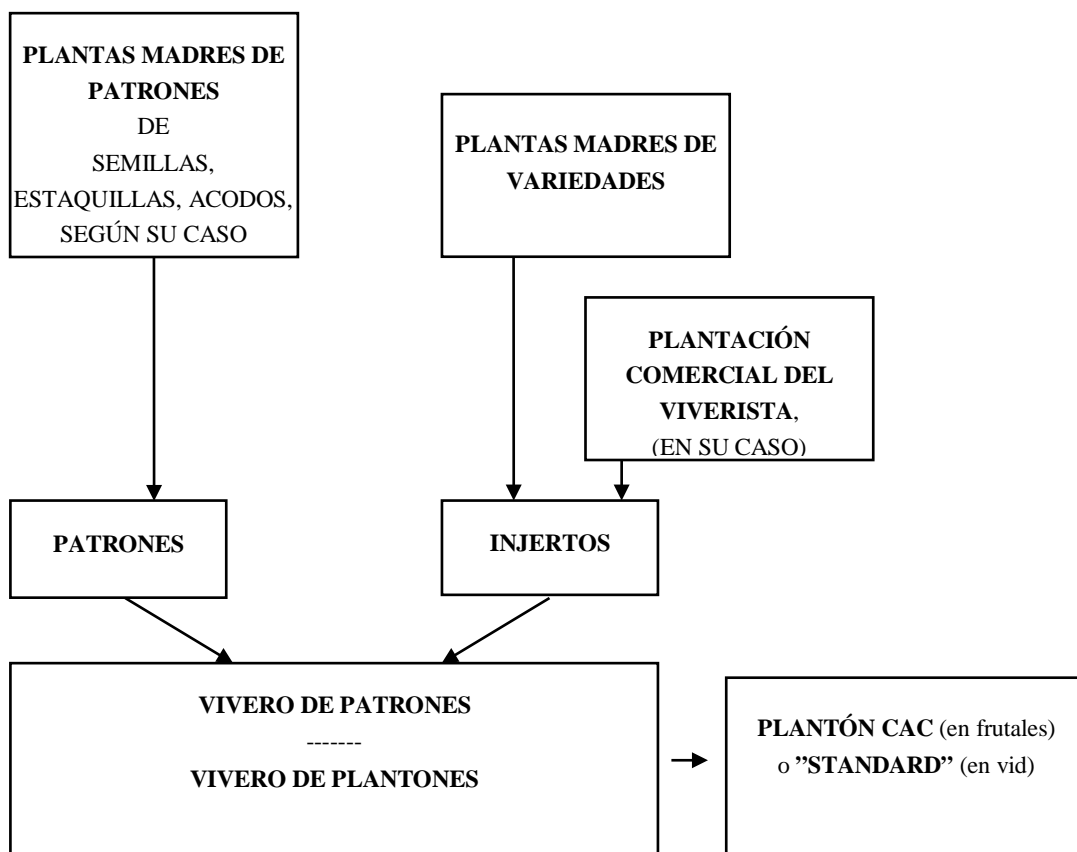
PLANTAS MADRES DE PATRONES
DE
SEMILLAS, ESTAQUILLAS, ACODOS, SEGÚN SU CASO

PLANTAS MADRES DE VARIEDADES

PLANTACIÓN COMERCIAL DEL VIVERISTA, (EN SU CASO)

PATRONES

INJERTOS

VIVERO DE PATRONES
-------
VIVERO DE PLANTONES

PLANTÓN CAC (en frutales) o "STANDARD" (en vid)